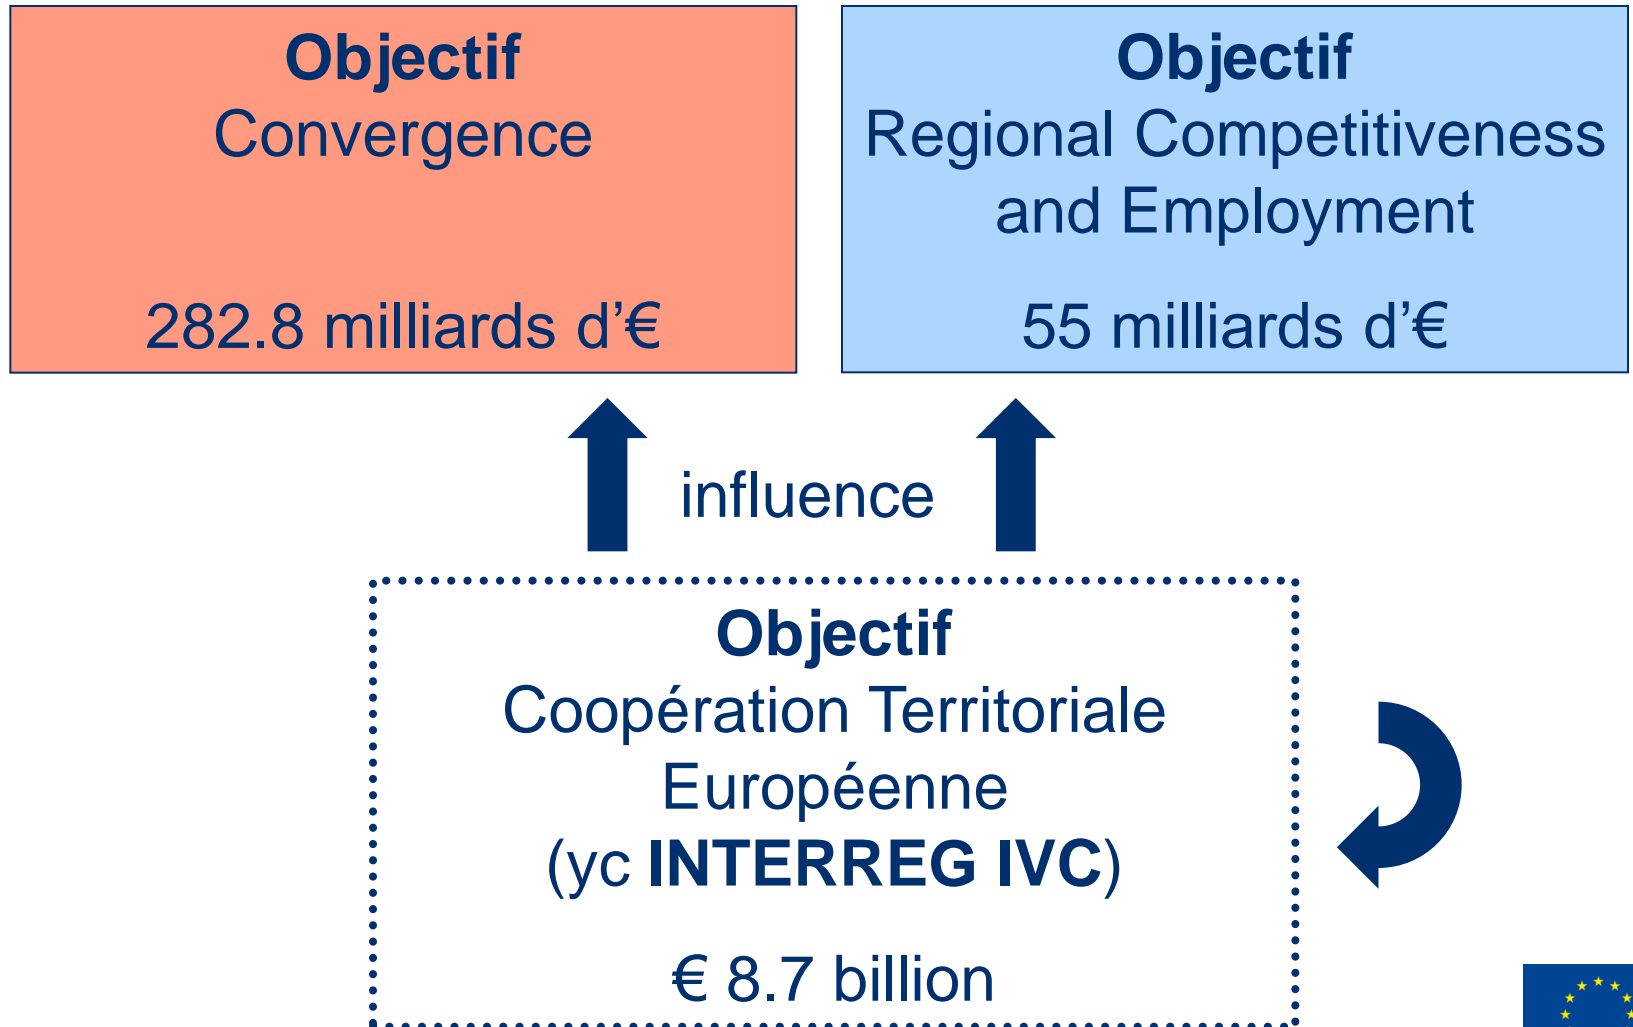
**Objectif**
Convergence

282.8 milliards d’€

**Objectif**
Regional Competitiveness and Employment

55 milliards d’€

influence

**Objectif**
Coopération Territoriale Européenne
(yc **INTERREG IVC**)

€ 8.7 billion